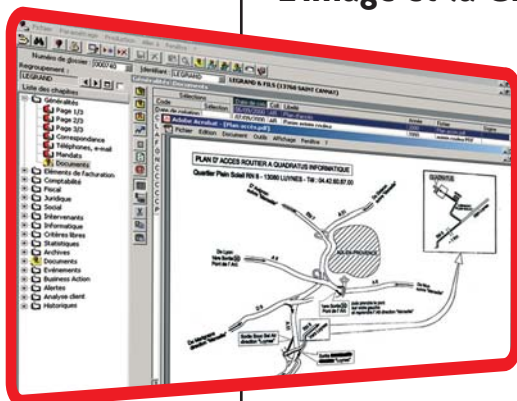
L'image et la G

Fichier Paramétrage Production Aller à Fenêtre ?

Numéro de dossier 000740

Regroupement : LEGRAND

Identifiant LEGRAND

LEGRAND & FILS (13760 SAINT CANNAT)

Liste des chapitres

Généralités

Page 1/3

Page 2/3

Page 3/3

Correspondance

Téléphones, e-mail

Mandats

Documents

Eléments de facturation

Comptabilité

Fiscal

Juridique

Social

Intervenants

Informatique

Critères libres

Statistiques

Archives

Documents

Evénements

Business Action

Alertes

Analyse client

Historiques

Code

Date de création

Adobe Acrobat - [Plan accès.pdf]

Fichier Edition Document Outils Affichage Fenêtre ?

PLAN D'ACCES ROUTIER à QUADRATUS INFORMATIQUE

Quartier Plein Soleil RN 8 - 13080 LUYNES - Tél : 04.42.60.87.00

AIX EN PROVENCE

QUADRATUS